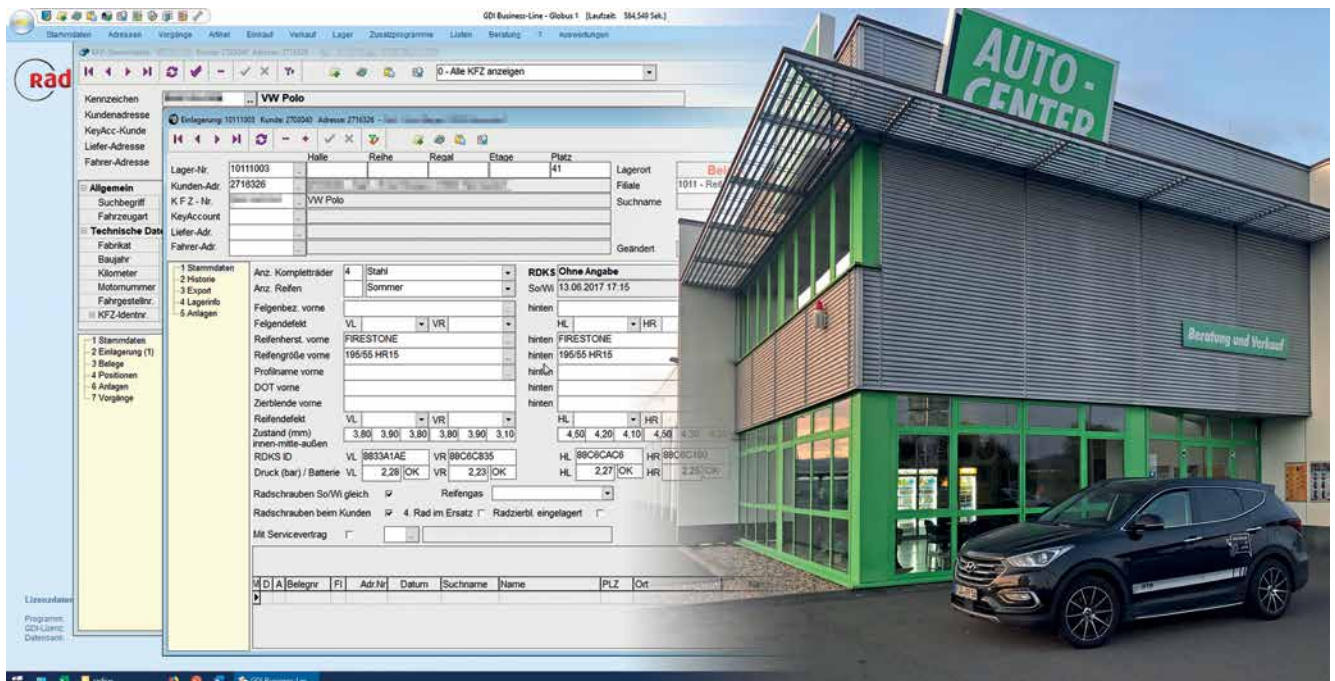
GDI Business-Line - Globus 1 [Laufzeit: 564,540 Sek.]

Stammdaten Adressen Vorgänge Artikel Einkauf Verkauf Lager Zusatzprogramme Listen Beratung ? Auswertungen

Rad

0 - Alle KFZ anzeigen

Kennzeichen
VW Polo
Kundenadresse
KeyAcc-Kunde
Liefer-Adresse
Fahrer-Adresse

Allgemein
Suchbegriff
Fahrzeugart
Technische Date
Fabrikat
Baujahr
Kilometer
Motornummer
Fahrgestellnr.
KFZ-Identnr.

1 Stammdaten
2 Einlagerung (1)
3 Belege
4 Positionen
6 Anlagen
7 Vorgänge

Lizenzdaten
Programm:
GDI-Lizenz:
Datenbank:

Einlagerung: 10111003 Kunde: 2702040 Adresse: 2718326

| | Halle | Reihe | Regal | Etage | Platz |
|---|---|---|---|---|---|
| Lager-Nr. 10111003 | | | | | 41 |

Lagerort
Bel
Filiale 1011 - Re
Suchname
Kunden-Adr. 2718326
K F Z - Nr. VW Polo
KeyAccount
Liefer-Adr.
Fahrer-Adr.
Geändert

1 Stammdaten
2 Historie
3 Export
4 Lagerinfo
5 Anlagen

Anz. Kompletträder 4 Stahl
Anz. Reifen Sommer
RDKS Ohne Angabe
So/Wi 13.06.2017 17:15
Felgenbez. vorne
hinten
Felgendefekt VL VR
HL HR
Reifenherst. vorne FIRESTONE
hinten FIRESTONE
Reifengröße vorne 195/55 HR15
hinten 195/55 HR15
Profilname vorne
hinten
DOT vorne
hinten
Zierblende vorne
hinten
Reifendefekt VL VR
HL HR
Zustand (mm) innen-mitte-außen 3,80 3,90 3,80 3,80 3,90 3,10
4,50 4,20 4,10 4,50 4,30 4,20
RDKS ID VL 8833A1AE VR 88C6C835
HL 88C6CAC6 HR 88C6C100
Druck (bar) / Batterie VL 2,28 OK VR 2,23 OK
HL 2,27 OK HR 2,25 OK
Radschrauben So/Wi gleich
Reifengas
Radschrauben beim Kunden 4. Rad im Ersatz Radzierbl. eingelagert
Mit Servicevertrag

| M | D | A | Belegnr | FI | Adr.Nr | Datum | Suchname | Name | PLZ | Ort |
|---|---|---|---|---|---|---|---|---|---|---|

AUTO-CENTER

Beratung und Verkauf